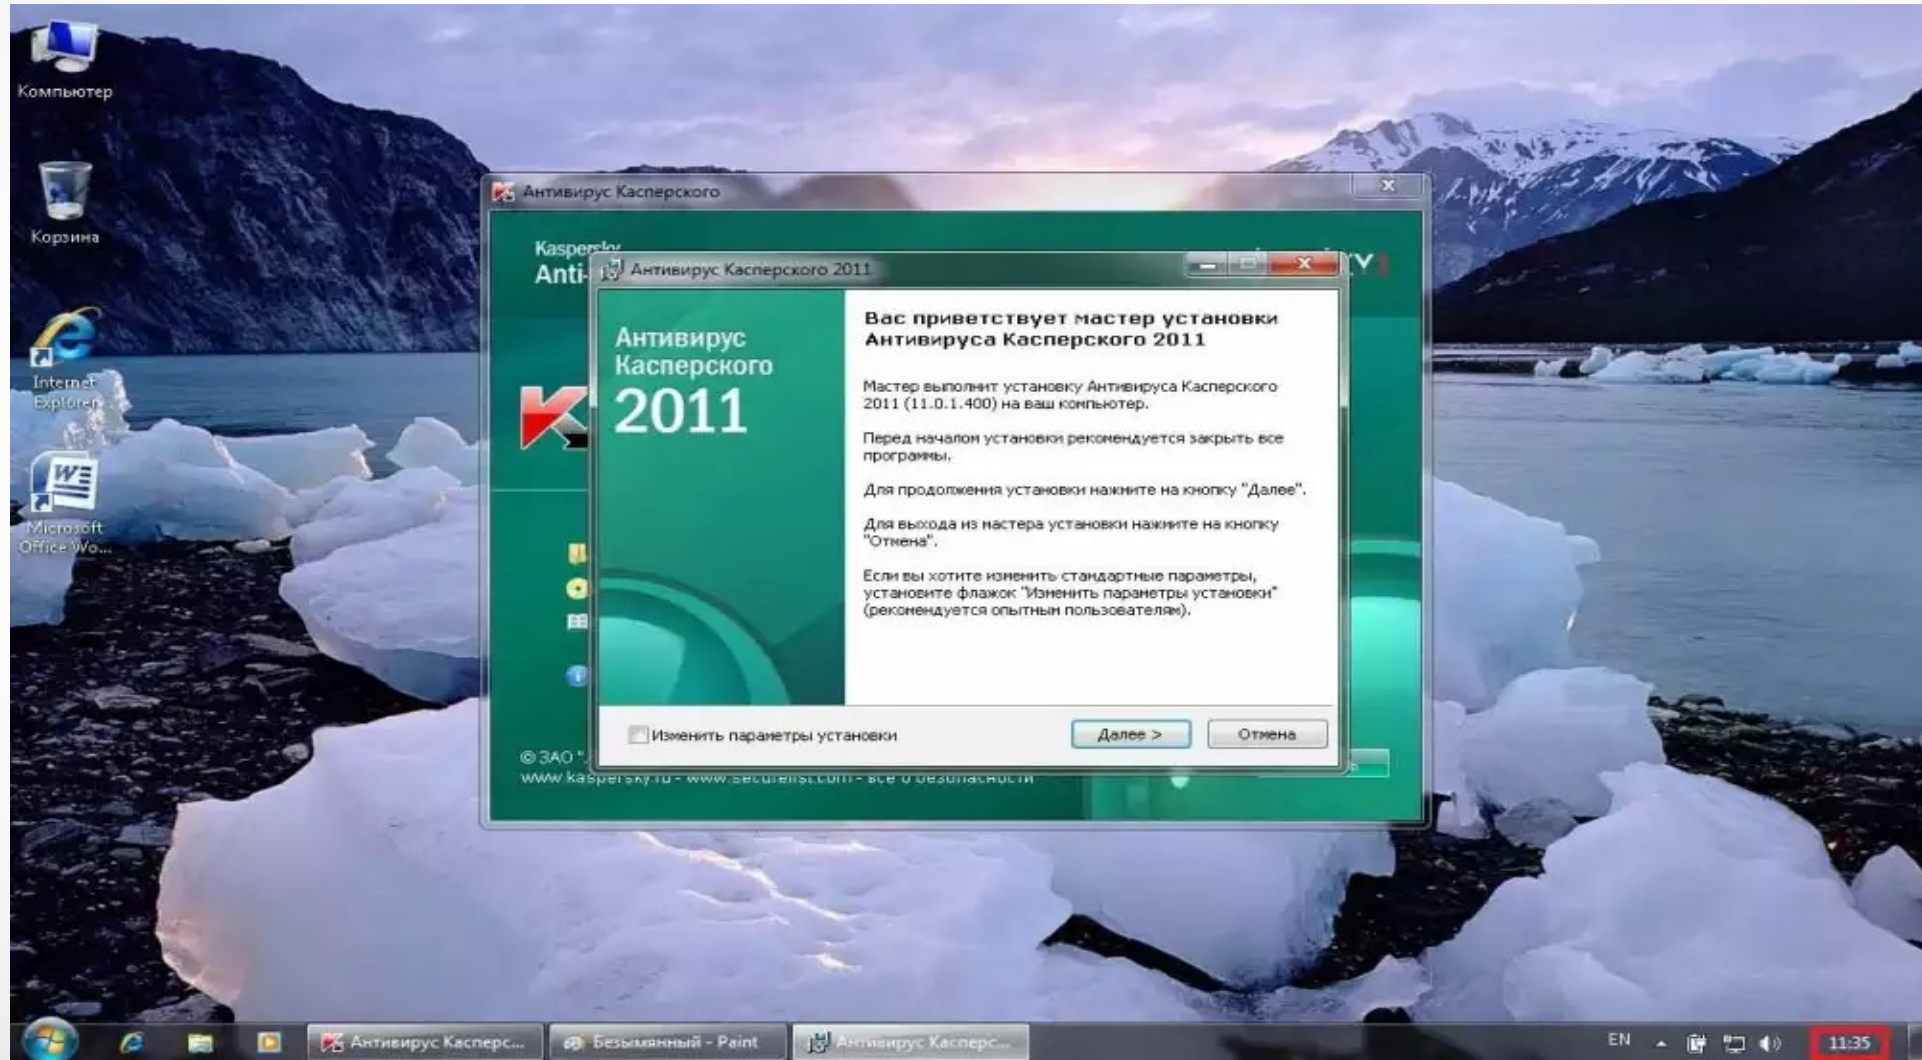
Компьютер

Корзина

Internet Explorer

Microsoft Office Wo...

Антивирус Касперского

Kaspersky Anti-

Антивирус Касперского 2011

Антивирус Касперского 2011

Вас приветствует мастер установки Антивируса Касперского 2011

Мастер выполнит установку Антивируса Касперского 2011 (11.0.1.400) на ваш компьютер.

Перед началом установки рекомендуется закрыть все программы.

Для продолжения установки нажмите на кнопку "Далее".

Для выхода из мастера установки нажмите на кнопку "Отмена".

Если вы хотите изменить стандартные параметры, установите флажок "Изменить параметры установки" (рекомендуется опытным пользователям).

Изменить параметры установки

Далее >

Отмена

© ЗАО "

www.kaspersky.ru - www.securelist.com - все о безопасности

Антивирус Касперс...

Безымянный - Paint

Антивирус Касперс...

EN

11:35